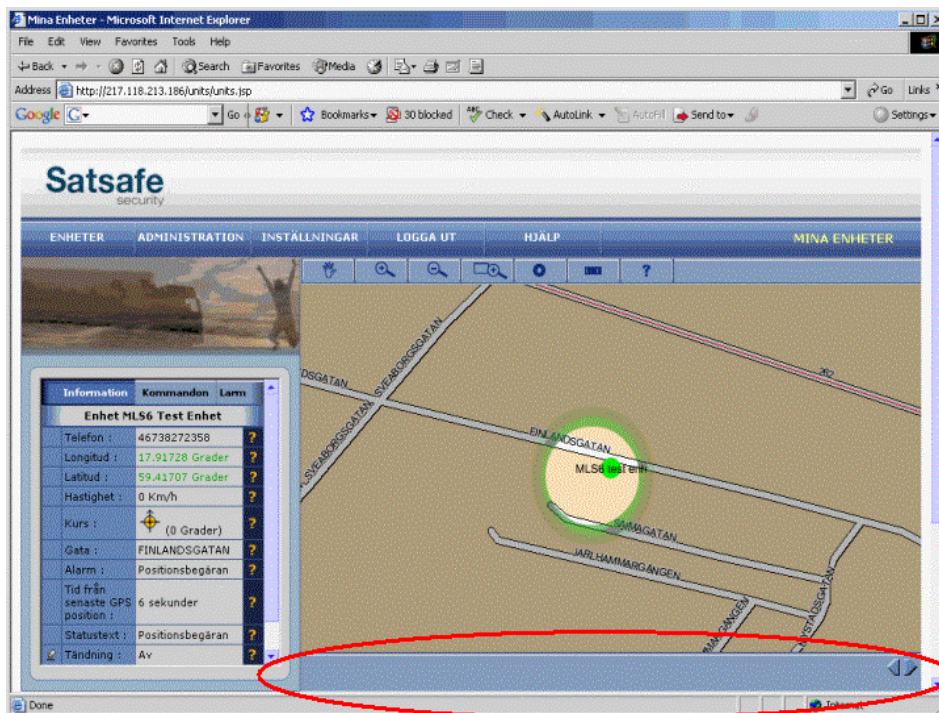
Mina Enheter - Microsoft Internet Explorer

File Edit View Favorites Tools Help

Back Search Favorites Media

Address http://217.118.213.186/units/units.jsp

Go Links

Google Go Bookmarks 30 blocked Check AutoLink AutoFill Send to Settings

Satsafe
security

ENHETER ADMINISTRATION INSTÄLLNINGAR LOGGA UT HJÄLP MINA ENHETER

?

Information Kommandon Larm

Enhet MLS6 Test Enhet

| | | |
|---|---|---|
| Telefon : | 46738272358 | ? |
| Longitud : | 17.91728 Grader | ? |
| Latitud : | 59.41707 Grader | ? |
| Hastighet : | 0 Km/h | ? |
| Kurs : | (0 Grader) | ? |
| Gata : | FINLANDSGATAN | ? |
| Alarm : | Positionsbegäran | ? |
| Tid från senaste GPS position : | 6 sekunder | ? |
| Statustext : | Positionsbegäran | ? |
| Tändning : | Av | ? |

DSGATAN SVEABORGSGATAN SVEABORGSGATAN FINLANDSGATAN MLS6 test enh GIMAGATAN JARLHAMMARGÅNGEN GÅNGEN STAGATAN 262

Done Internet